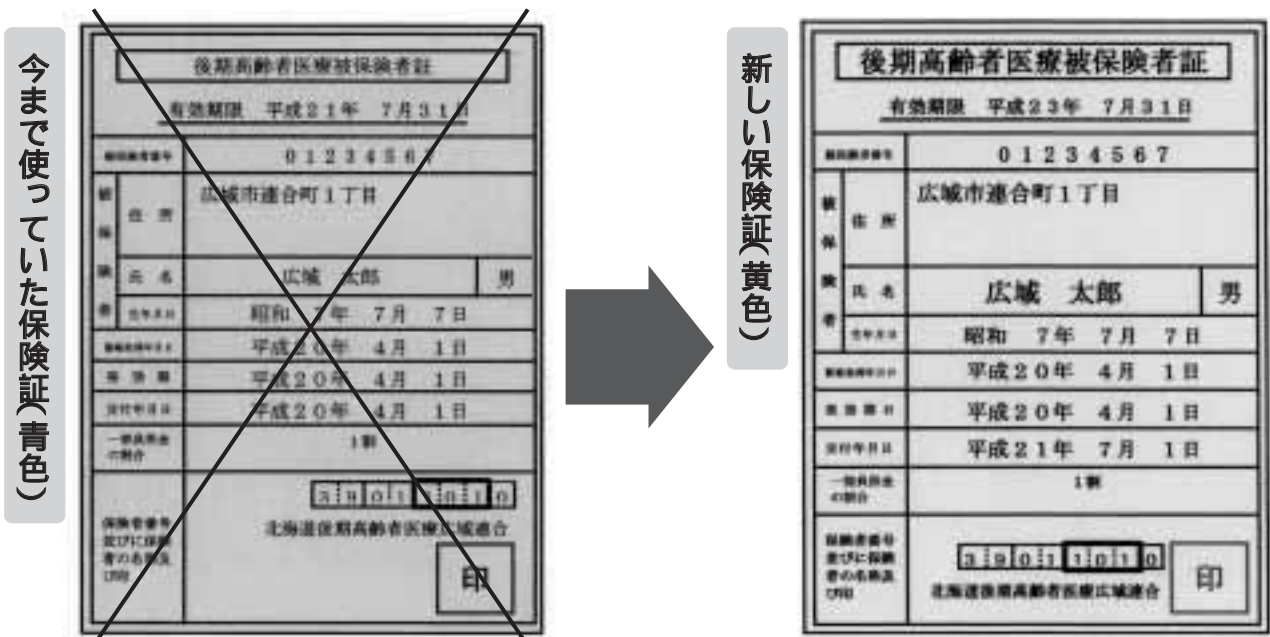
今まで使っていた保険証(青色)

後期高齢者医療被保険者証

有効期限 平成２１年 ７月３１日

| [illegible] | 0 1 2 3 4 5 6 7 | |
|---|---|---|
| 被保険者 住所 | 広域市連合町１丁目 | |
| 氏名 | 広域 太郎 | 男 |
| 生年月日 | 昭和 ７年 ７月 ７日 | |
| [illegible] | 平成２０年 ４月 １日 | |
| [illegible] | 平成２０年 ４月 １日 | |
| 交付年月日 | 平成２０年 ４月 １日 | |
| 一部負担金の割合 | １割 | |
| 保険者番号並びに保険者の名称及び印 | 3 9 0 1 1 0 1 0 北海道後期高齢者医療広域連合 印 | |

新しい保険証(黄色)

後期高齢者医療被保険者証

有効期限 平成２３年 ７月３１日

| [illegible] | 0 1 2 3 4 5 6 7 | |
|---|---|---|
| 被保険者 住所 | 広域市連合町１丁目 | |
| 氏名 | 広域 太郎 | 男 |
| 生年月日 | 昭和 ７年 ７月 ７日 | |
| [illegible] | 平成２０年 ４月 １日 | |
| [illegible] | 平成２０年 ４月 １日 | |
| 交付年月日 | 平成２１年 ７月 １日 | |
| 一部負担金の割合 | １割 | |
| 保険者番号並びに保険者の名称及び印 | 3 9 0 1 1 0 1 0 北海道後期高齢者医療広域連合 印 | |